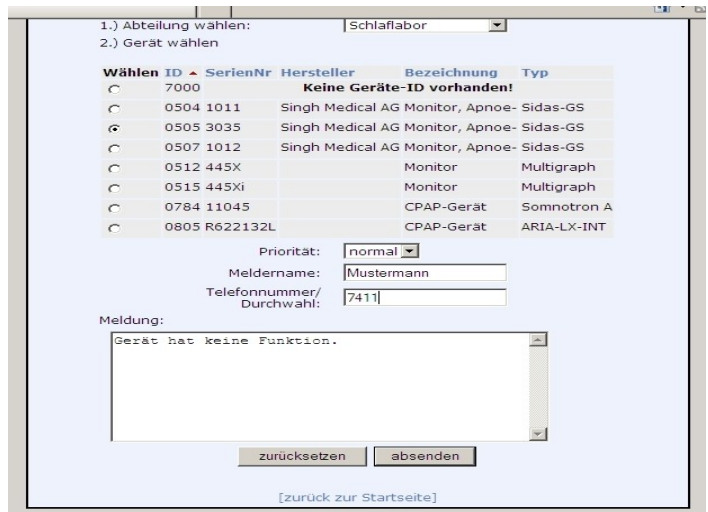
1.) Abteilung wählen: Schlaflabor
2.) Gerät wählen

| Wählen | ID ▲ | SerienNr | Hersteller | Bezeichnung | Typ |
|---|---|---|---|---|---|
| ○ | 7000 | | Keine Geräte-ID vorhanden! | | |
| ○ | 0504 | 1011 | Singh Medical AG | Monitor, Apnoe- | Sidas-GS |
| ◉ | 0505 | 3035 | Singh Medical AG | Monitor, Apnoe- | Sidas-GS |
| ○ | 0507 | 1012 | Singh Medical AG | Monitor, Apnoe- | Sidas-GS |
| ○ | 0512 | 445X | | Monitor | Multigraph |
| ○ | 0515 | 445Xi | | Monitor | Multigraph |
| ○ | 0784 | 11045 | | CPAP-Gerät | Somnotron A |
| ○ | 0805 | R622132L | | CPAP-Gerät | ARIA-LX-INT |

Priorität: normal
Meldername: Mustermann
Telefonnummer/ Durchwahl: 7411

Meldung:
Gerät hat keine Funktion.

zurücksetzen absenden

[zurück zur Startseite]